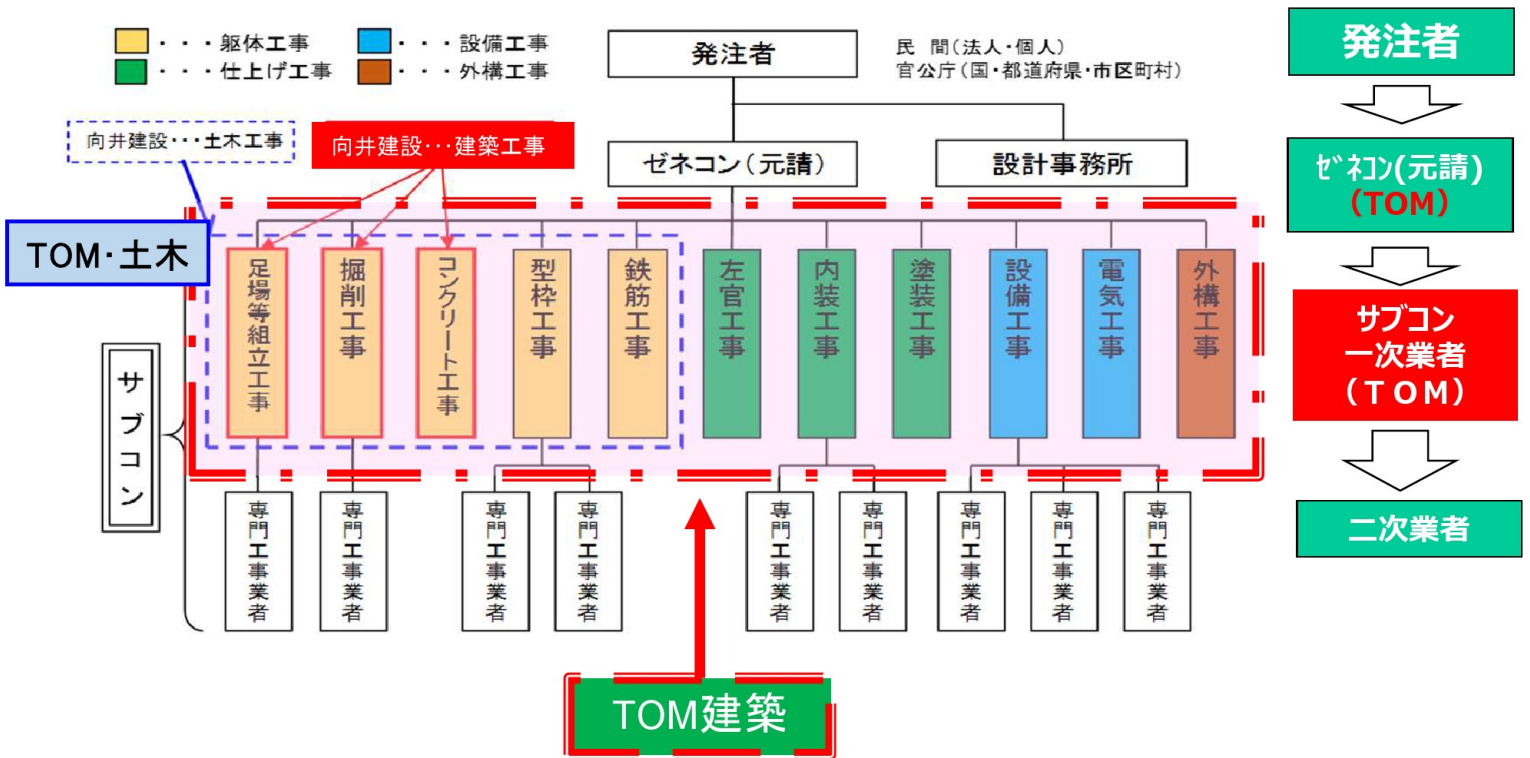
・・・躯体工事
・・・設備工事
・・・仕上げ工事
・・・外構工事

発注者
民 間（法人・個人）
官公庁（国・都道府県・市区町村）

向井建設・・・土木工事
向井建設・・・建築工事

ゼネコン（元請）
設計事務所

TOM・土木

足場等組立工事
掘削工事
コンクリート工事
型枠工事
鉄筋工事
左官工事
内装工事
塗装工事
設備工事
電気工事
外構工事

サブコン

専門工事業者
専門工事業者
専門工事業者
専門工事業者
専門工事業者
専門工事業者
専門工事業者
専門工事業者
専門工事業者

TOM建築

発注者
ｾﾞﾈｺﾝ(元請)
（TOM）
サブコン
一次業者
（TOM）
二次業者